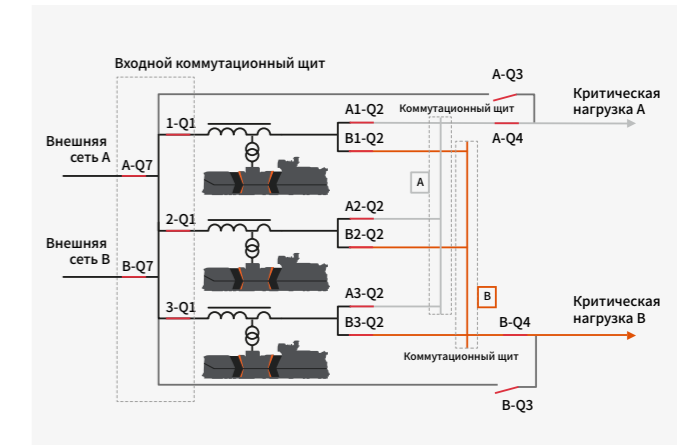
Входной коммутационный щит

A-Q3

Критическая нагрузка A

Коммутационный щит

A1-Q2

B1-Q2

A-Q4

1-Q1

Внешняя сеть A

A-Q7

A

A2-Q2

2-Q1

B2-Q2

Внешняя сеть B

B-Q7

B

A3-Q2

3-Q1

B3-Q2

Критическая нагрузка B

B-Q4

Коммутационный щит

B-Q3